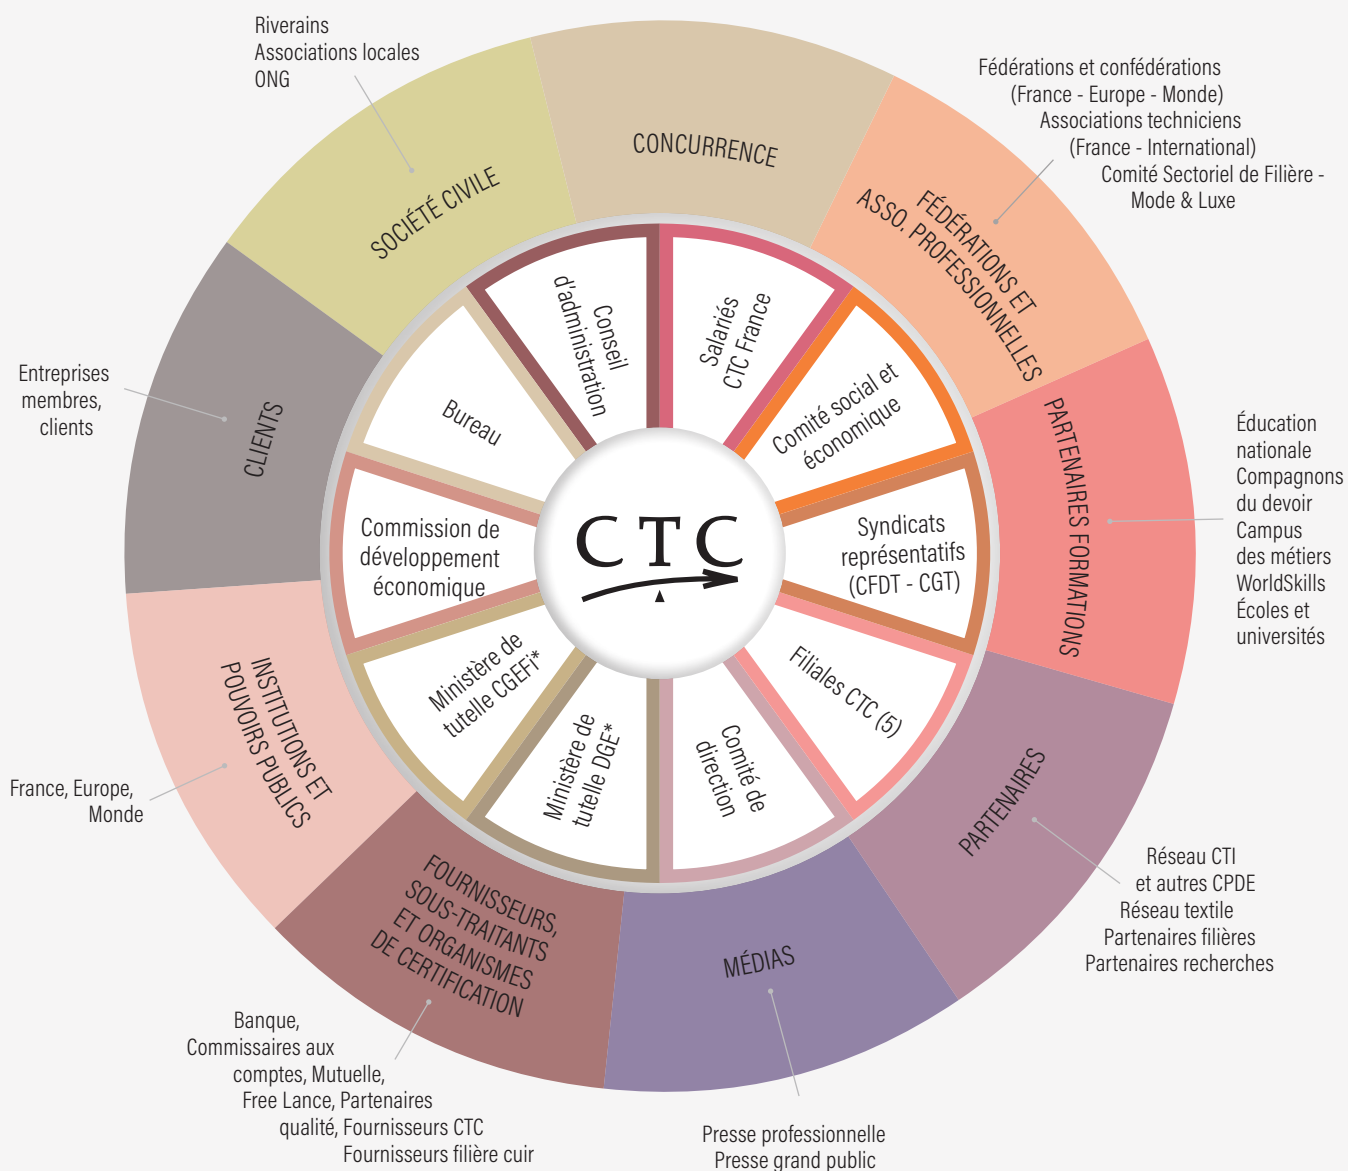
Riverains
Associations locales
ONG

SOCIÉTÉ CIVILE

CONCURRENCE

Fédérations et confédérations (France - Europe - Monde)
Associations techniciens (France - International)
Comité Sectoriel de Filière - Mode & Luxe

FÉDÉRATIONS ET ASSO. PROFESSIONNELLES

Entreprises membres, clients

CLIENTS

Conseil d'administration

Salariés CTC France

Bureau

Comité social et économique

Éducation nationale
Compagnons du devoir
Campus des métiers
WorldSkills
Écoles et universités

PARTENAIRES FORMATIONS

Commission de développement économique

CTC

Syndicats représentatifs (CFDT - CGT)

Ministère de tutelle CGEFi*

Filiales CTC (5)

Ministère de tutelle DGE*

Comité de direction

France, Europe, Monde

INSTITUTIONS ET POUVOIRS PUBLICS

PARTENAIRES

Réseau CTI et autres CPDE
Réseau textile
Partenaires filières
Partenaires recherches

FOURNISSEURS, SOUS-TRAITANTS ET ORGANISMES DE CERTIFICATION

MÉDIAS

Banque, Commissaires aux comptes, Mutuelle, Free Lance, Partenaires qualité, Fournisseurs CTC
Fournisseurs filière cuir

Presse professionnelle
Presse grand public